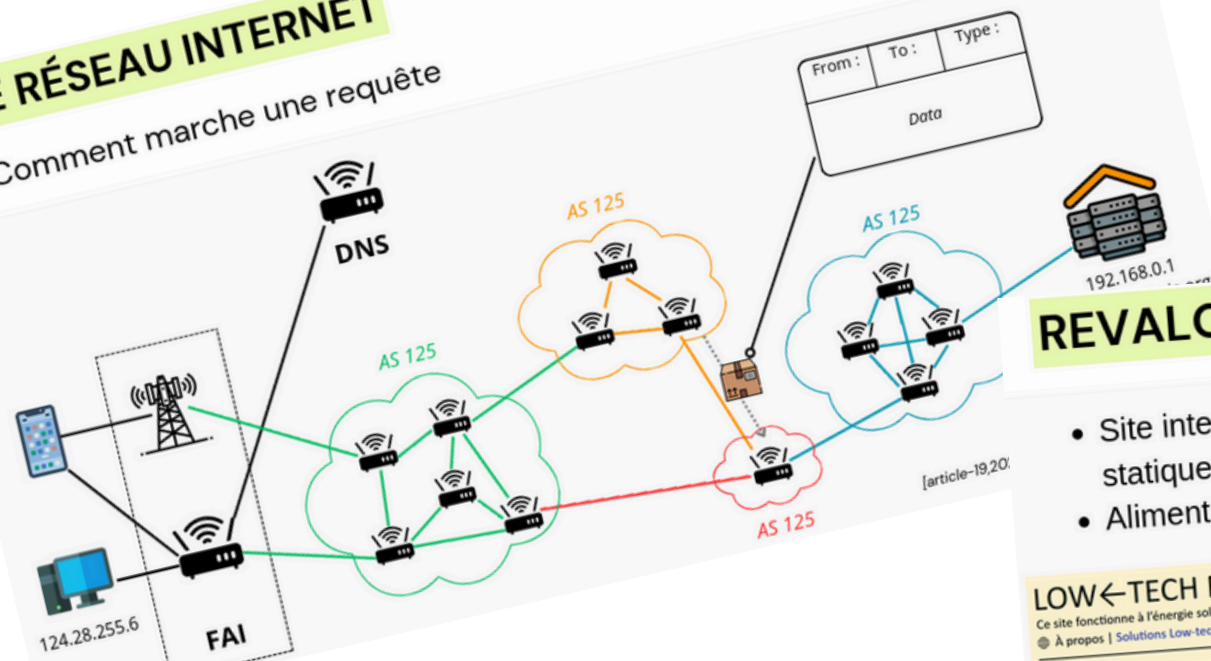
E RÉSEAU INTERNET

Comment marche une requête

From : | To : | Type :

Data

DNS

AS 125

AS 125

AS 125

AS 125

192.168.0.1

124.28.255.6

FAI

[article-19,20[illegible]

REVALO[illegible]

• Site inte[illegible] statique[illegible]
• Aliment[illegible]

LOW←TECH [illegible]
Ce site fonctionne à l'énergie sol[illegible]
À propos | Solutions Low-tec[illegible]